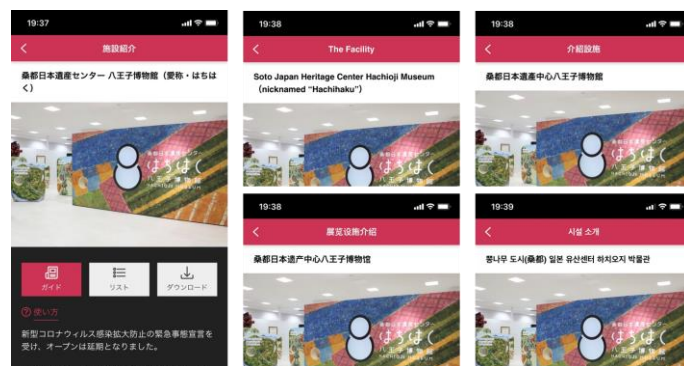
19:37

施設紹介

桑都日本遺産センター 八王子博物館（愛称・はちはく）

桑都日本遺産センター
はちはく
八王子博物館

ガイド

リスト

ダウンロード

使い方

新型コロナウィルス感染拡大防止の緊急事態宣言を受け、オープンは延期となりました。

19:38

The Facility

Soto Japan Heritage Center Hachioji Museum (nicknamed "Hachihaku")

19:38

介紹設施

桑都日本遺産中心八王子博物館

19:38

展览设施介绍

桑都日本遗产中心八王子博物馆

19:39

시설 소개

뽕나무 도시(桑都) 일본 유산센터 하치오지 박물관